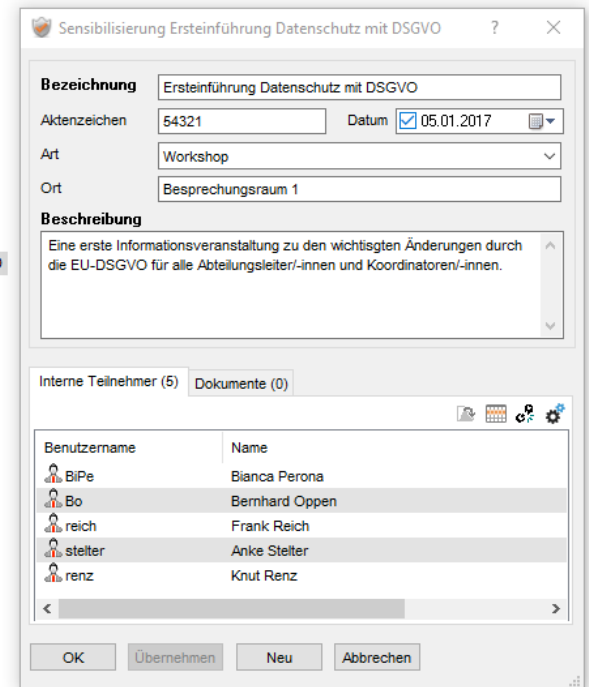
Sensibilisierung Ersteinführung Datenschutz mit DSGVO ? ×

Bezeichnung Ersteinführung Datenschutz mit DSGVO

Aktenzeichen 54321 Datum 05.01.2017

Art Workshop

Ort Besprechungsraum 1

Beschreibung

Eine erste Informationsveranstaltung zu den wichtisgten Änderungen durch die EU-DSGVO für alle Abteilungsleiter/-innen und Koordinatoren/-innen.

Interne Teilnehmer (5) Dokumente (0)

| Benutzername | Name |
|---|---|
| BiPe | Bianca Perona |
| Bo | Bernhard Oppen |
| reich | Frank Reich |
| stelter | Anke Stelter |
| renz | Knut Renz |

OK Übernehmen Neu Abbrechen